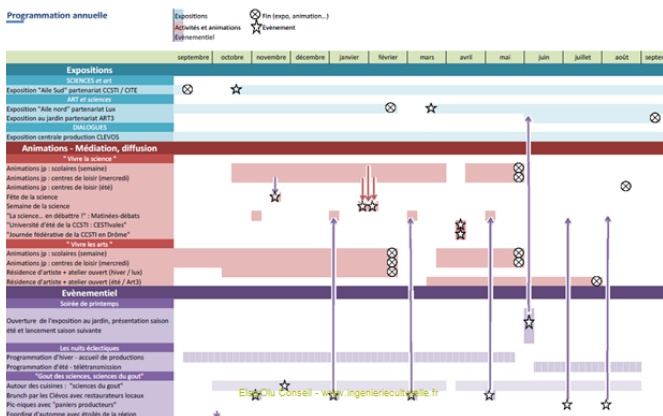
Programmation annuelle

Expositions
Activités et animations
Evènementiel
Fin (expo, animation...)
Evènement

| | septembre | octobre | novembre | décembre | janvier | février | mars | avril | mai | juin | juillet | août | septe |
|---|---|---|---|---|---|---|---|---|---|---|---|---|---|

Expositions
SCIENCES et art
Exposition "Aile Sud" partenariat CCSTI / CITE
ART et sciences
Exposition "Aile nord" partenariat Lux
Exposition au jardin partenariat ART3
DIALOGUES
Exposition centrale production CLEVOS

Animations - Médiation, diffusion
" Vivre la science "
Animations jp : scolaires (semaine)
Animations jp : centres de loisir (mercredi)
Animations jp : centres de loisir (été)
Fête de la science
Semaine de la science
"La science... en débattre !" : Matinées-débats
"Université d'été de la CCSTI : CESTivales"
"Journée fédérative de la CCSTI en Drôme"
" Vivre les arts "
Animations jp : scolaires (semaine)
Animations jp : centres de loisir (mercredi)
Résidence d'artiste + atelier ouvert (hiver / lux)
Résidence d'artiste + atelier ouvert (été / Art3)

Evènementiel
Soirée de printemps
Ouverture de l'exposition au jardin, présentation saison été et lancement saison suivante
Les nuits éclectiques
Programmation d'hiver - accueil de productions
Programmation d'été - télétransmission
"Gout des sciences, sciences du gout"
Autour des cuisines : "sciences du gout"
Brunch par les Clévos avec restaurateurs locaux
Pic-niques avec "paniers producteurs"
Randonnée d'automne avec étoiles de la région

Elsa Olu Conseil - www.ingenierieculturelle.fr